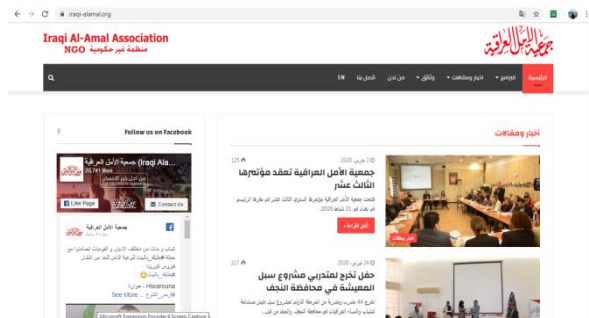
iraqi-alamal.org

Iraqi Al-Amal Association
NGO منظمة غير حكومية

جمعية الأمل العراقية

الرئيسية
البرامج
اخبار ومقالات
وثائق
من نحن
اتصل بنا
EN

اخبار ومقالات

جمعية الأمل العراقية تعقد مؤتمرها الثالث عشر

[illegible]

أكمل القراءة

حفل تخرج لمتدربي مشروع سبل المعيشة في محافظة النجف

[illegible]

Follow us on Facebook

جمعية الأمل العراقية (Iraqi Ala...
20,741 likes

Like Page
Contact Us

جمعية الأمل العراقية

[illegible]

See More

Microsoft Expression Encoder 4 Screen Capture